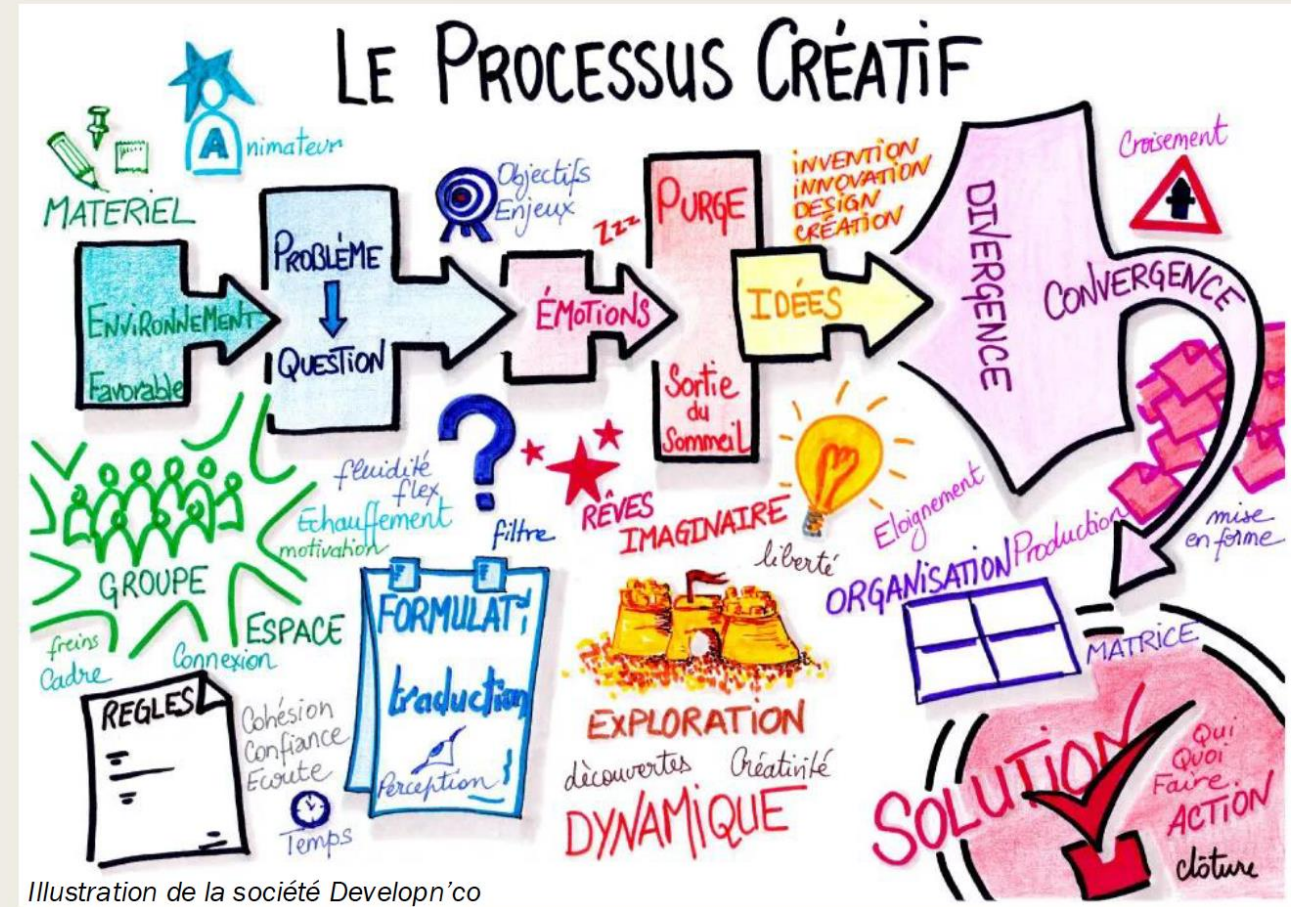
LE PROCESSUS CRÉATIF

Animateur

MATERIEL

Objectifs
Enjeux

PROBLÈME
QUESTION

ENVIRONNEMENT
Favorable

Zzz

PURGE

ÉMOTIONS

Sortie du Sommeil

INVENTION
INNOVATION
DESIGN
CRÉATION

IDÉES

DIVERGENCE

Croisement

CONVERGENCE

fluidité
flex
Echauffement
motivation

filtre

RÊVES
IMAGINAIRE

liberté

Eloignement

Production

mise en forme

GROUPE

ESPACE

freins
Cadre
Connexion

FORMULAT°
traduction
Perception

ORGANISATION

MATRICE

REGLES

Cohésion
Confiance
Ecoute

Temps

EXPLORATION

découvertes
Créativité

DYNAMIQUE

SOLUTION

Qui
Quoi
Faire
ACTION

clôture

Illustration de la société Developn'co